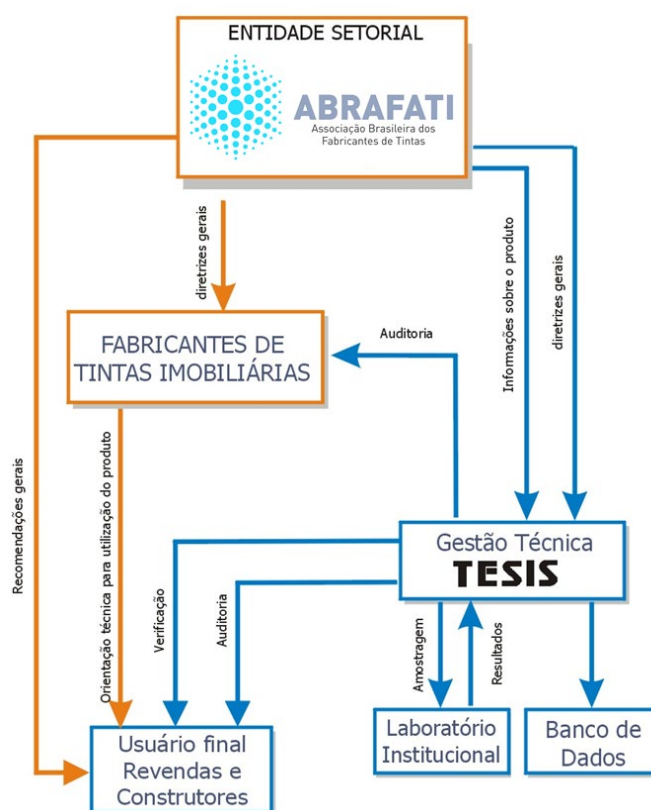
ENTIDADE SETORIAL

ABRAFATI
Associação Brasileira dos Fabricantes de Tintas

diretrizes gerais

Informações sobre o produto

diretrizes gerais

Recomendações gerais

FABRICANTES DE TINTAS IMOBILIÁRIAS

Auditoria

Orientação técnica para utilização do produto

Gestão Técnica
TESIS

Verificação

Auditoria

Amostragem

Resultados

Usuário final
Revendas e
Construtores

Laboratório
Institucional

Banco de
Dados